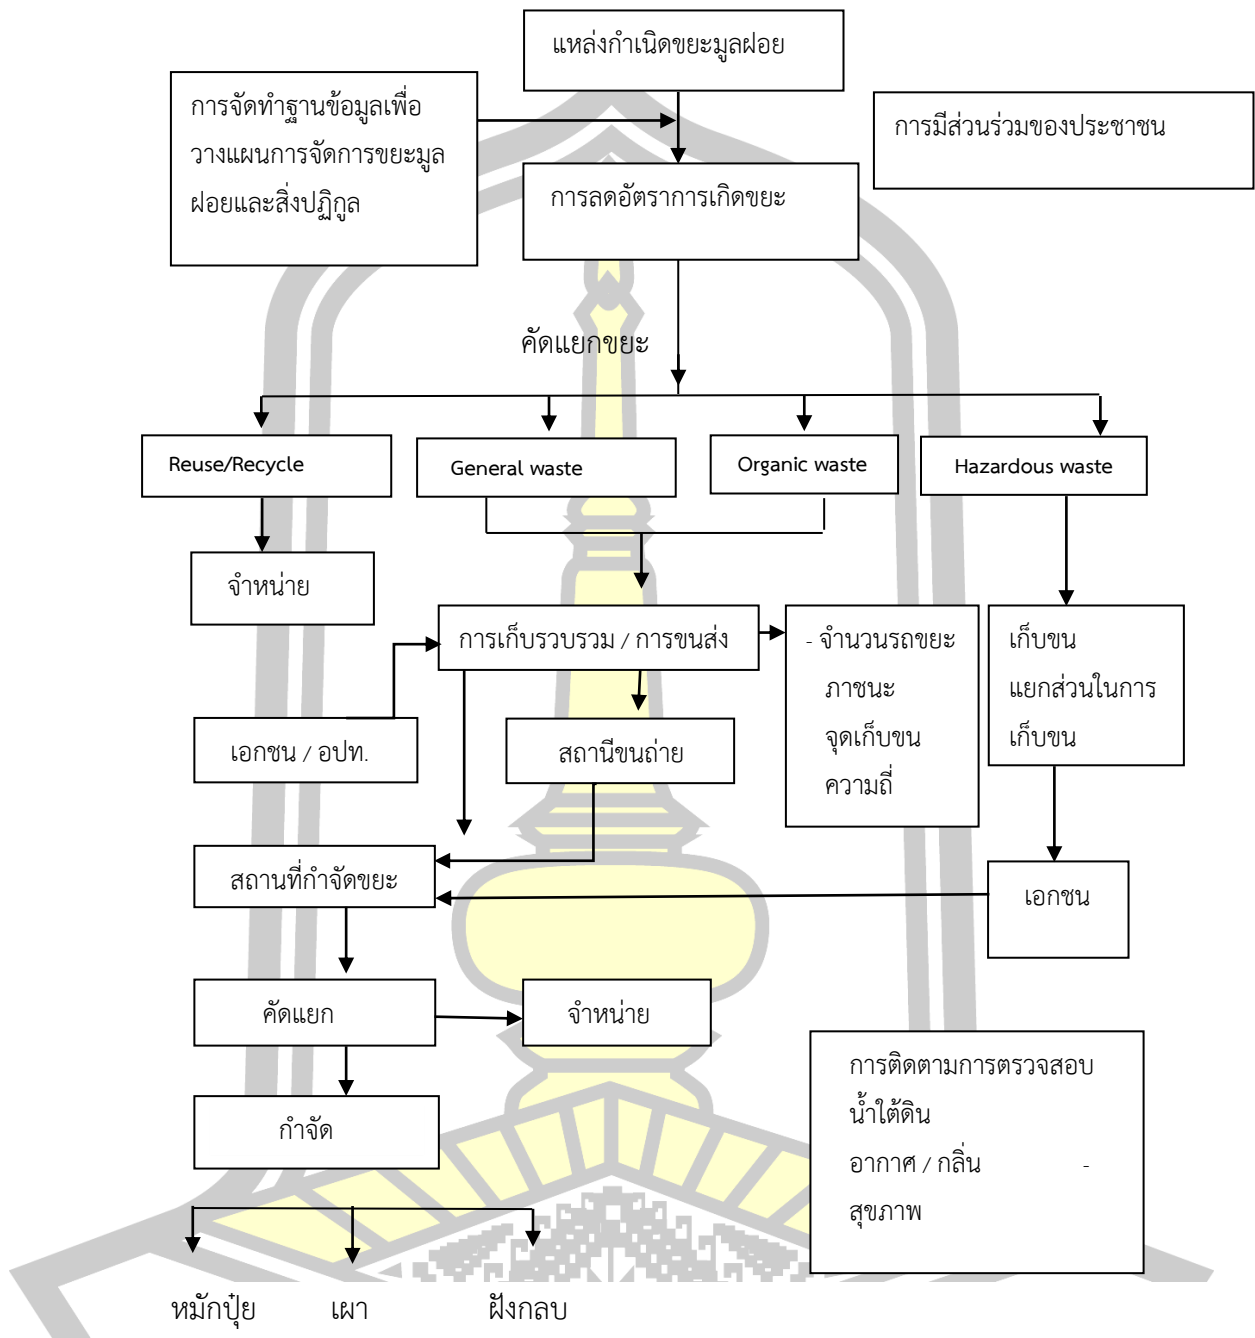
แหล่งกำเนิดขยะมูลฝอย

การจัดทำฐานข้อมูลเพื่อวางแผนการจัดการขยะมูลฝอยและสิ่งปฏิกูล

การมีส่วนร่วมของประชาชน

การลดอัตราการเกิดขยะ

คัดแยกขยะ

Reuse/Recycle

General waste

Organic waste

Hazardous waste

จำหน่าย

การเก็บรวบรวม / การขนส่ง

- จำนวนรถขยะ
ภาชนะ
จุดเก็บขน
ความถี่

เก็บขน
แยกส่วนในการเก็บขน

เอกชน / อปท.

สถานีขนถ่าย

สถานที่กำจัดขยะ

เอกชน

คัดแยก

จำหน่าย

การติดตามการตรวจสอบ
น้ำใต้ดิน
อากาศ / กลิ่น -
สุขภาพ

กำจัด

หมักปุ๋ย เผา ฝังกลบ